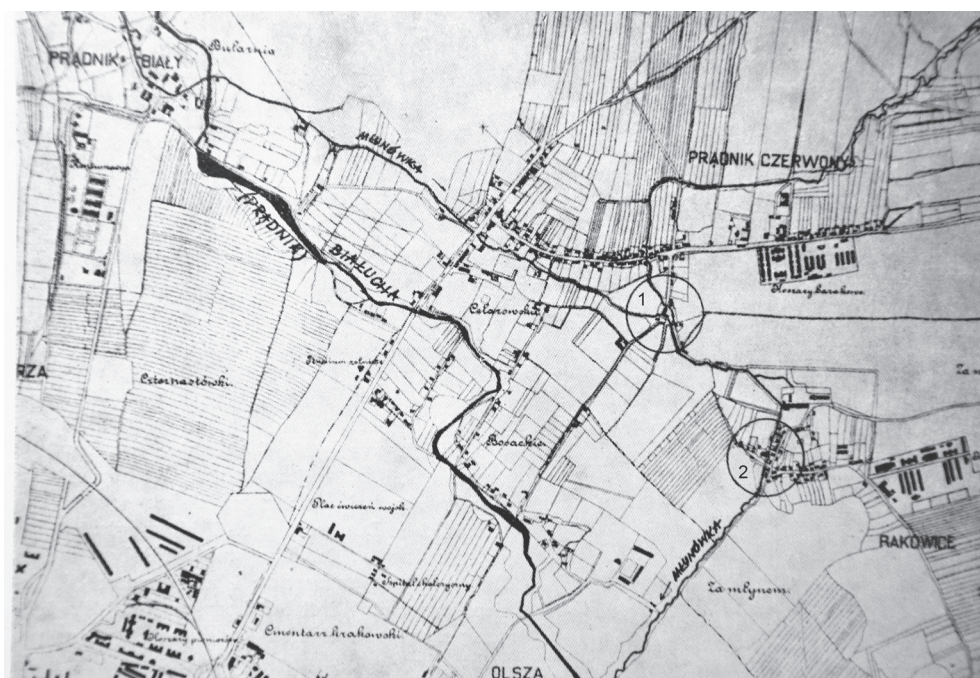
PRĄDNIK BIAŁY
Bucarnia
MŁYNÓWKA
PRĄDNIK CZERWONY
(PRĄDNIK)
BIAŁUCHA
Koszary barakowe
1
Czarnowiejski
RZA
Czternastówki
Za m
2
Bosackie
Plac ćwiczeń wojsk.
Szpital wojskowy
MŁYNÓWKA
RAKOWICE
Za młynem
Cmentarz Krakowski
OLSZA